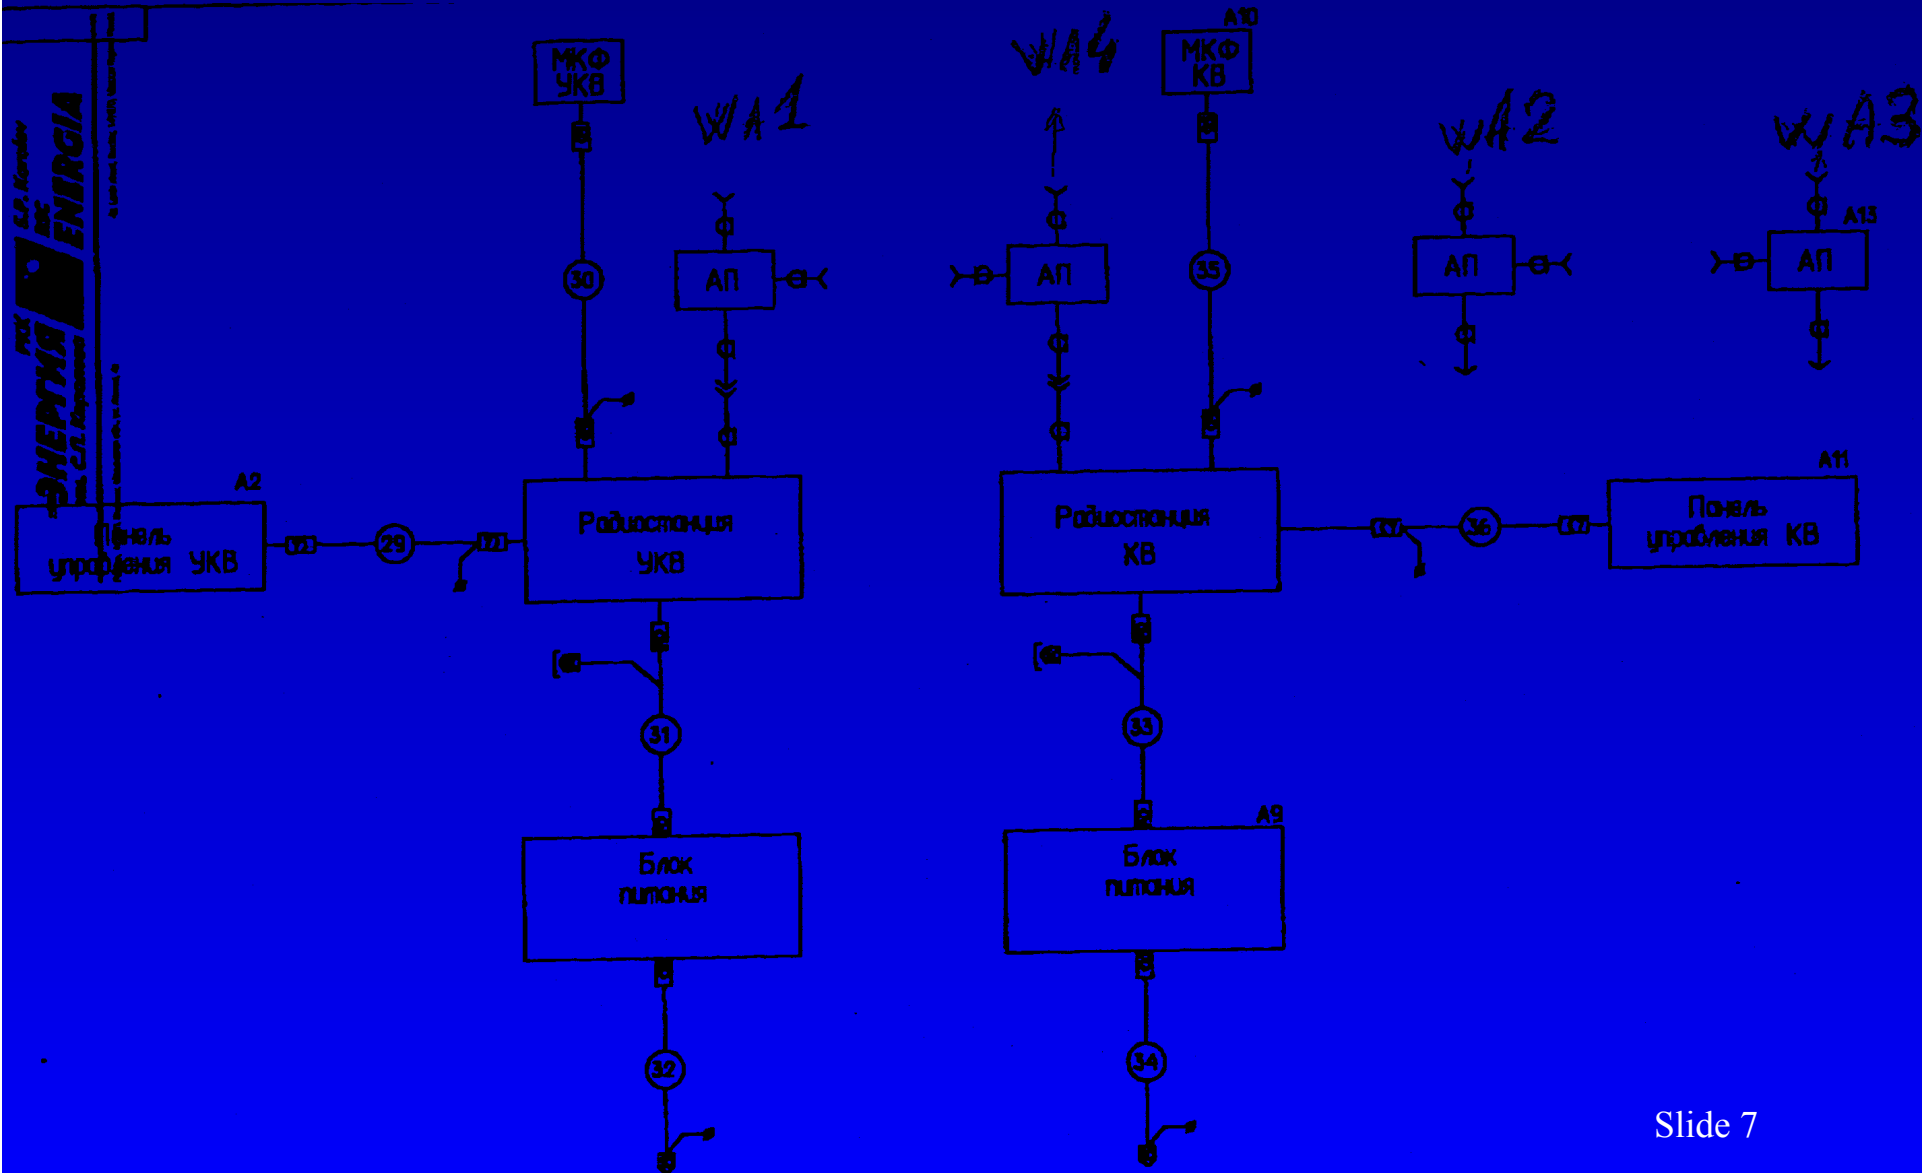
S.P. Korolev RSC ENERGIA
РКК ЭНЕРГИЯ им. С.П. Королева

МКФ УКВ

WA1

WA4

A10
МКФ КВ

WA2

WA3

30

АП

АП

35

АП

A13
АП

A2
Панель управления УКВ

29

Радиостанция УКВ

Радиостанция КВ

36

A11
Панель управления КВ

31

33

A9

Блок питания

Блок питания

32

34

Slide 7